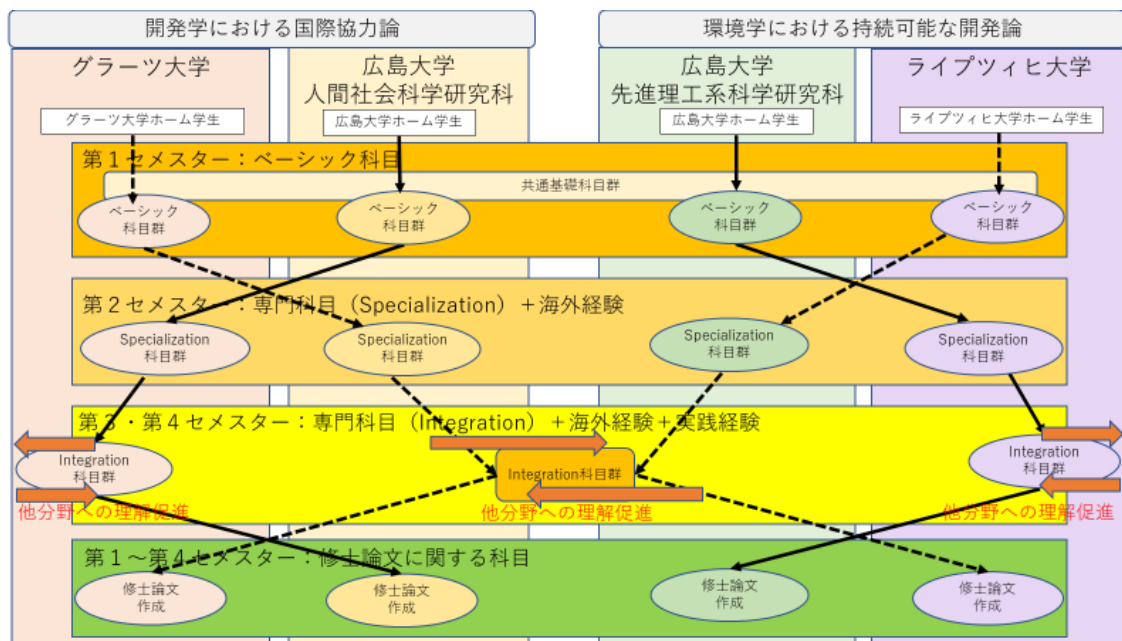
開発学における国際協力論

環境学における持続可能な開発論

グラーツ大学

広島大学
人間社会科学研究科

広島大学
先進理工系科学研究科

ライプツィヒ大学

グラーツ大学ホーム学生

広島大学ホーム学生

広島大学ホーム学生

ライプツィヒ大学ホーム学生

第１セメスター：ベーシック科目

共通基礎科目群

ベーシック
科目群

ベーシック
科目群

ベーシック
科目群

ベーシック
科目群

第２セメスター：専門科目（Specialization）＋海外経験

Specialization
科目群

Specialization
科目群

Specialization
科目群

Specialization
科目群

第３・第４セメスター：専門科目（Integration）＋海外経験＋実践経験

Integration
科目群

Integration科目群

Integration
科目群

他分野への理解促進

他分野への理解促進

他分野への理解促進

第１～第４セメスター：修士論文に関する科目

修士論文
作成

修士論文
作成

修士論文
作成

修士論文
作成